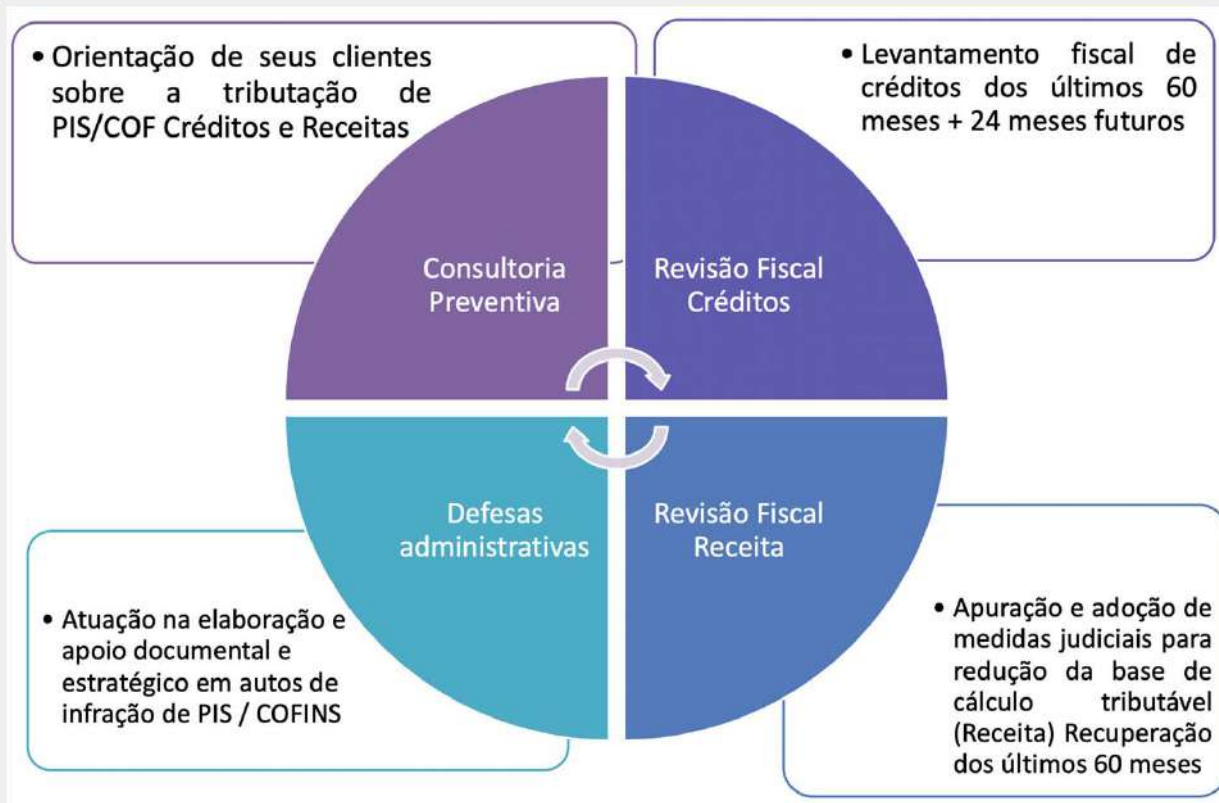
• Orientação de seus clientes sobre a tributação de PIS/COF Créditos e Receitas

• Levantamento fiscal de créditos dos últimos 60 meses + 24 meses futuros

Consultoria Preventiva

Revisão Fiscal Créditos

Defesas administrativas

Revisão Fiscal Receita

• Atuação na elaboração e apoio documental e estratégico em autos de infração de PIS / COFINS

• Apuração e adoção de medidas judiciais para redução da base de cálculo tributável (Receita) Recuperação dos últimos 60 meses